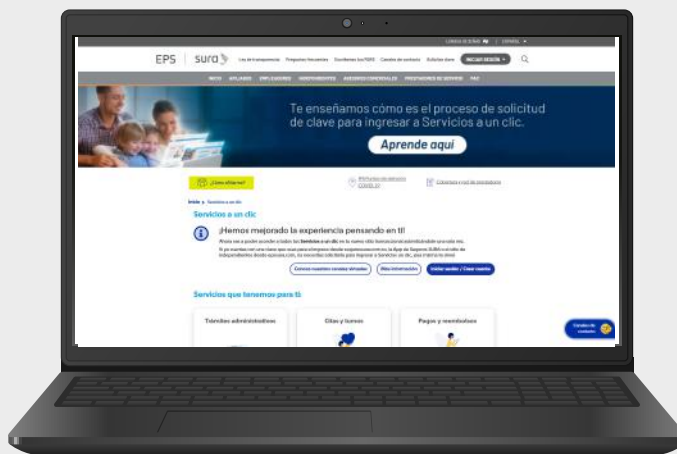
EPS | sura

INICIAR SESIÓN

Te enseñamos cómo es el proceso de solicitud de clave para ingresar a Servicios a un clic.

Aprende aquí

Inicio > Servicios a un clic

Servicios a un clic

¡Hemos mejorado la experiencia pensando en ti!

Conoce nuestros canales virtuales

Más información

Iniciar sesión / Crear cuenta

Servicios que tenemos para ti

Trámites administrativos

Citas y turnos

Pagos y reembolsos

Canales de contacto